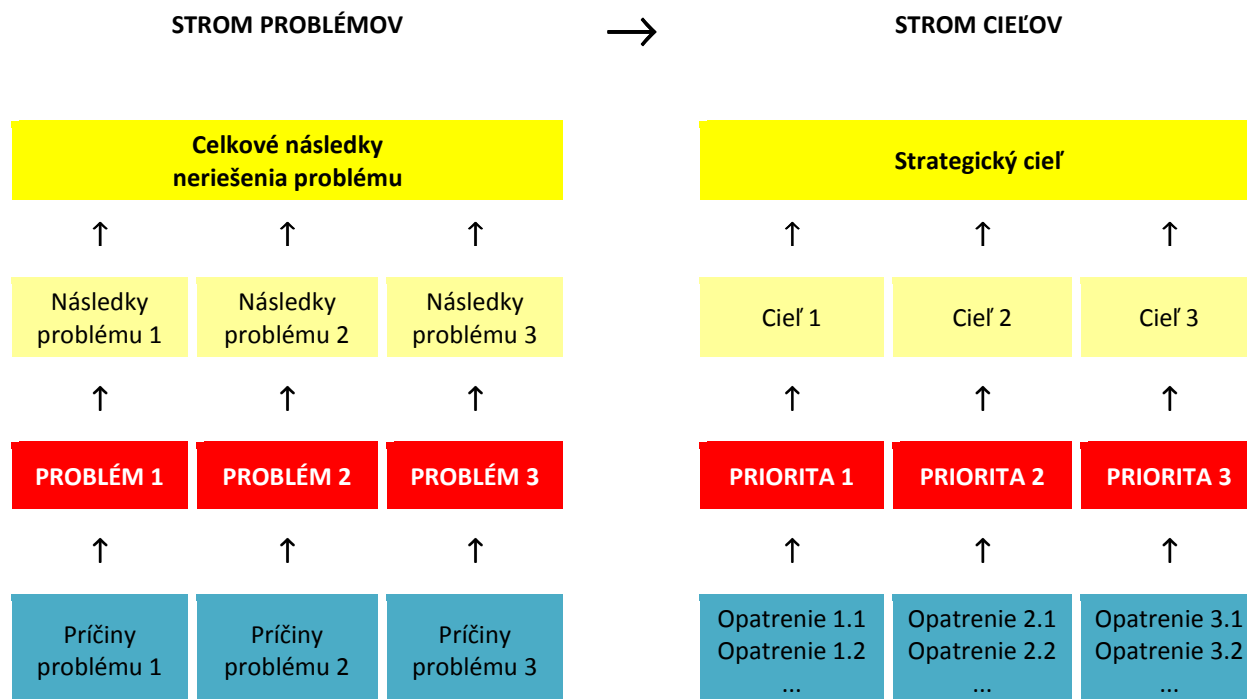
STROM PROBLÉMOV

STROM CIEĽOV

Celkové následky neriešenia problému

Strategický cieľ

Následky problému 1

Následky problému 2

Následky problému 3

Cieľ 1

Cieľ 2

Cieľ 3

PROBLÉM 1

PROBLÉM 2

PROBLÉM 3

PRIORITA 1

PRIORITA 2

PRIORITA 3

Príčiny problému 1

Príčiny problému 2

Príčiny problému 3

Opatrenie 1.1
Opatrenie 1.2
...

Opatrenie 2.1
Opatrenie 2.2
...

Opatrenie 3.1
Opatrenie 3.2
...